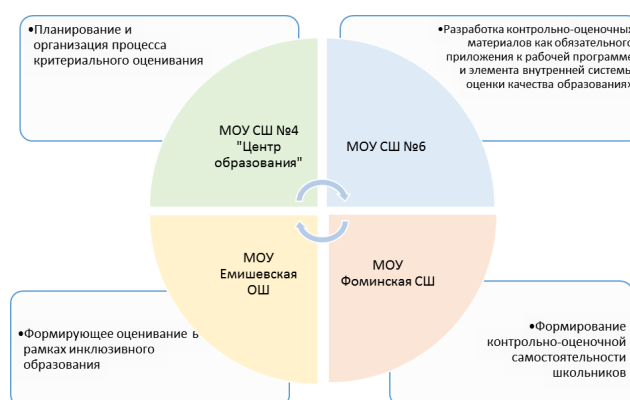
•Планирование и организация процесса критериального оценивания

•Разработка контрольно-оценочных материалов как обязательного приложения к рабочей программе и элемента внутренней системы оценки качества образования

МОУ СШ №4 "Центр образования"

МОУ СШ №6

МОУ Емишевская ОШ

МОУ Фоминская СШ

•Формирующее оценивание в рамках инклюзивного образования

•Формирование контрольно-оценочной самостоятельности школьников